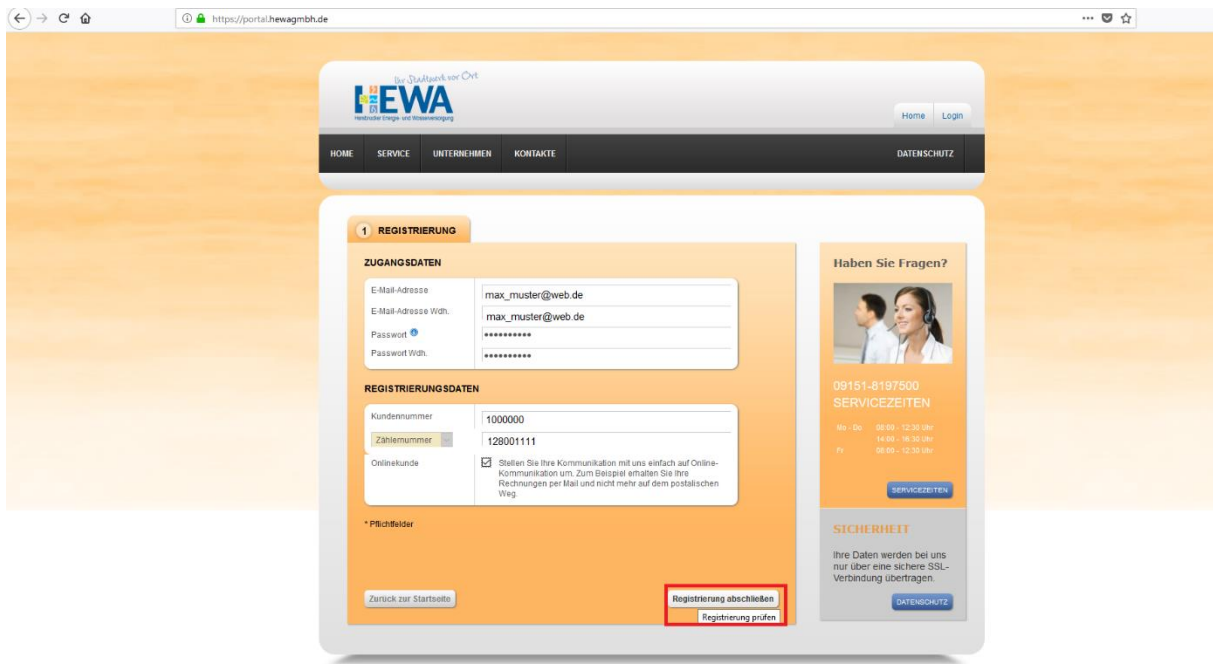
https://portal.hewagmbh.de

Ihr Stadtwerk vor Ort
HEWA
Hersbrucker Energie- und Wasserversorgung

Home Login

HOME SERVICE UNTERNEHMEN KONTAKTE DATENSCHUTZ

1 REGISTRIERUNG

ZUGANGSDATEN

E-Mail-Adresse max_muster@web.de
E-Mail-Adresse Wdh. max_muster@web.de
Passwort ••••••••••
Passwort Wdh. ••••••••••

REGISTRIERUNGSDATEN

Kundennummer 1000000
Zählernummer 128001111
Onlinekunde Stellen Sie Ihre Kommunikation mit uns einfach auf Online-Kommunikation um. Zum Beispiel erhalten Sie Ihre Rechnungen per Mail und nicht mehr auf dem postalischen Weg.

* Pflichtfelder

Zurück zur Startseite

Registrierung abschließen
Registrierung prüfen

Haben Sie Fragen?

09151-8197500
SERVICEZEITEN

Mo - Do 08:00 - 12:30 Uhr
14:00 - 16:30 Uhr
Fr 08:00 - 12:30 Uhr

SERVICEZEITEN

SICHERHEIT

Ihre Daten werden bei uns nur über eine sichere SSL-Verbindung übertragen.

DATENSCHUTZ